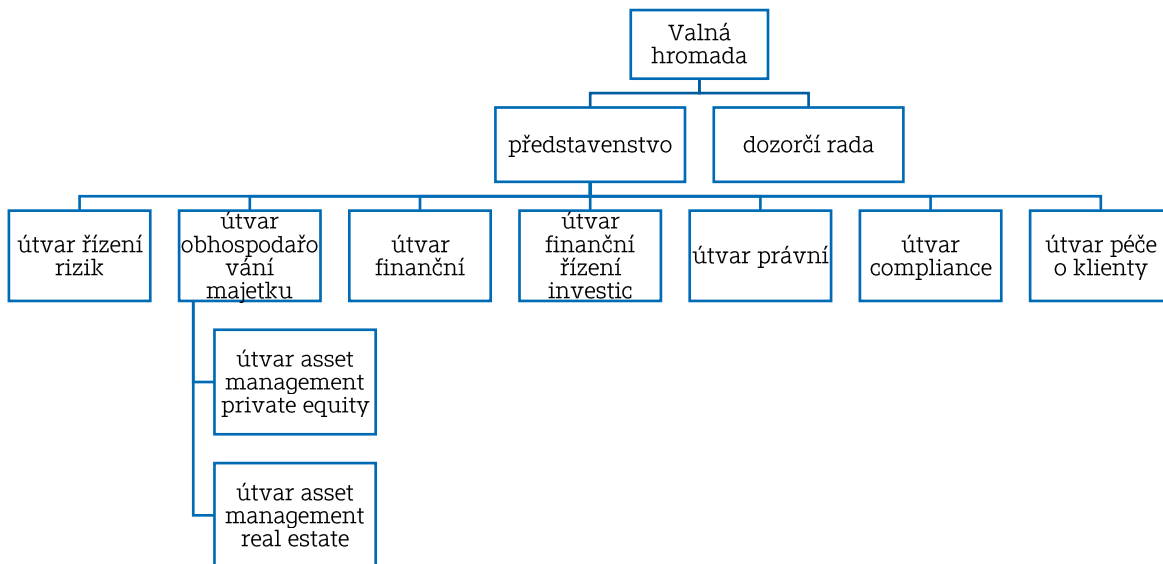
Valná hromada

představenstvo

dozorčí rada

útvar řízení rizik

útvar obhospodařování majetku

útvar finanční

útvar finanční řízení investic

útvar právní

útvar compliance

útvar péče o klienty

útvar asset management private equity

útvar asset management real estate